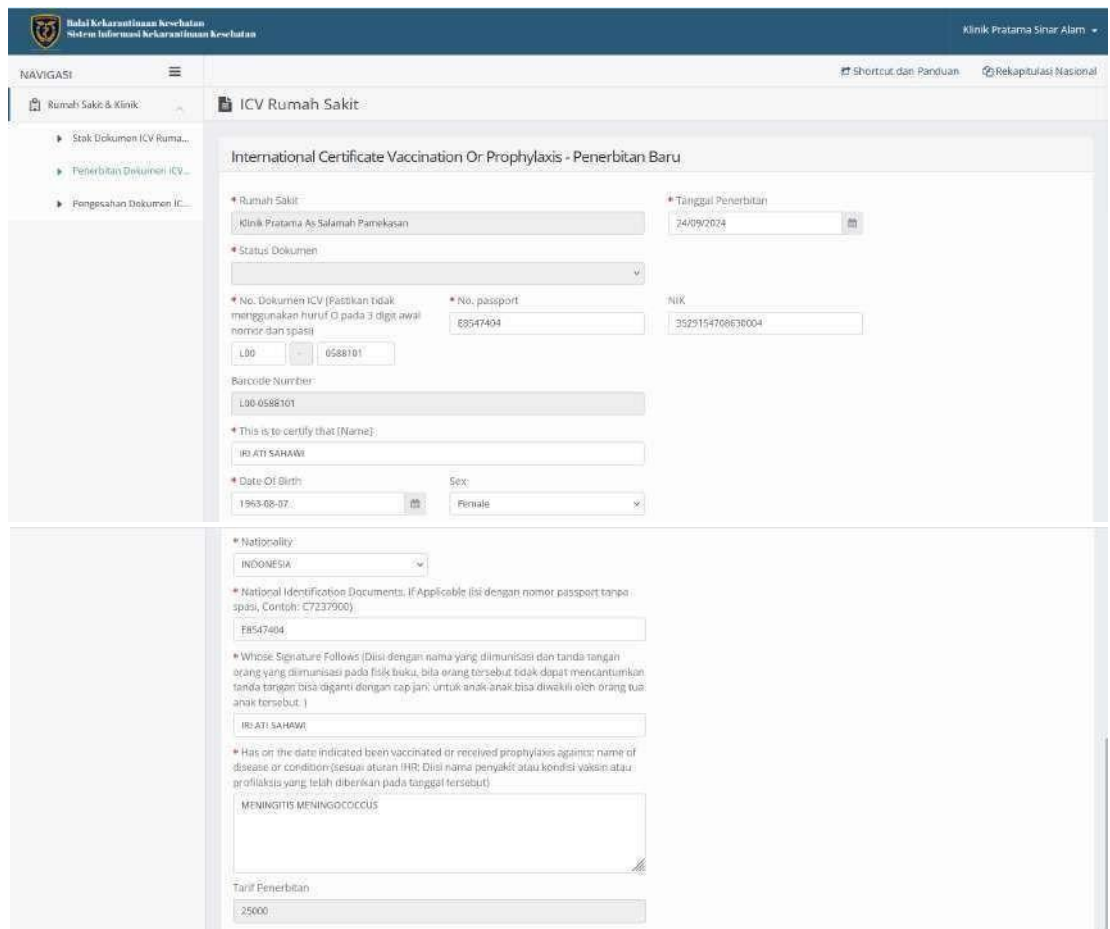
Balai Kekarantinaan Kesehatan
Sistem Informasi Kekarantinaan Kesehatan

Klinik Pratama Sinar Alam

NAVIGASI

Rumah Sakit & Klinik

Stok Dokumen ICV Ruma...

Penerbitan Dokumen ICV...

Pengesahan Dokumen IC...

Shortcut dan Panduan

Rekapitulasi Nasional

ICV Rumah Sakit

International Certificate Vaccination Or Prophylaxis - Penerbitan Baru

* Rumah Sakit

Klinik Pratama As Salamah Pamekasan

* Tanggal Penerbitan

24/09/2024

* Status Dokumen

* No. Dokumen ICV (Pastikan tidak menggunakan huruf O pada 3 digit awal nomor dan spasi)

L00 - 0588101

* No. passport

E8547404

NIK

3529154708630004

Barcode Number

L00-0588101

* This is to certify that (Name)

IRI ATI SAHAWI

* Date Of Birth

1963-08-07

Sex

Female

* Nationality

INDONESIA

* National Identification Documents, If Applicable (isi dengan nomor passport tanpa spasi, Contoh: C7237900)

E8547404

* Whose Signature Follows (Diisi dengan nama yang diimunisasi dan tanda tangan orang yang diimunisasi pada fisik buku, bila orang tersebut tidak dapat mencantumkan tanda tangan bisa diganti dengan cap jari, untuk anak-anak bisa diwakili oleh orang tua anak tersebut. )

IRI ATI SAHAWI

* Has on the date indicated been vaccinated or received prophylaxis against: name of disease or condition (sesuai aturan IHR; Diisi nama penyakit atau kondisi vaksin atau profilaksis yang telah diberikan pada tanggal tersebut)

MENINGITIS MENINGOCOCCUS

Tarif Penerbitan

25000